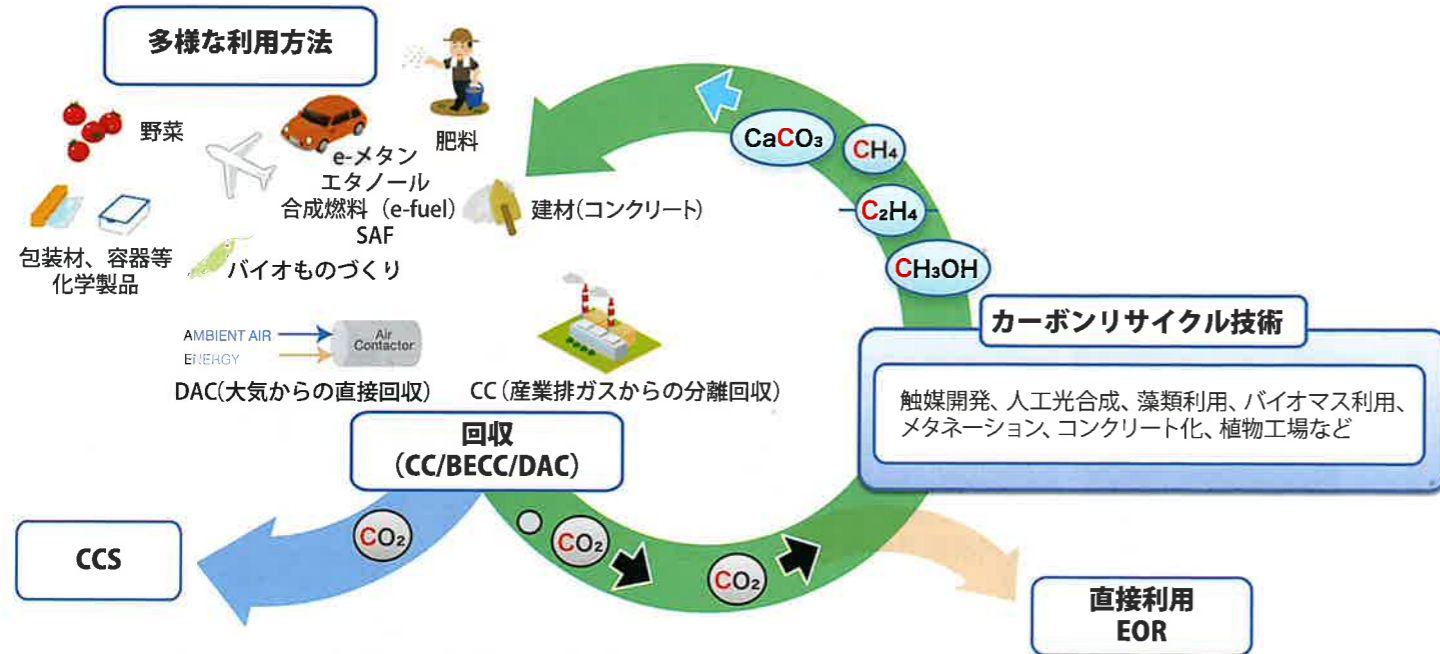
多様な利用方法

野菜

e-メタン
エタノール
合成燃料（e-fuel）
SAF

肥料

建材(コンクリート)

包装材、容器等
化学製品

バイオものづくり

$CaCO_3$

$CH_4$

$C_2H_4$

$CH_3OH$

カーボンリサイクル技術

触媒開発、人工光合成、藻類利用、バイオマス利用、メタネーション、コンクリート化、植物工場など

AMBIENT AIR
ENERGY
Air Contactor

DAC(大気からの直接回収)

CC（産業排ガスからの分離回収）

回収
（CC/BECC/DAC）

CCS

$CO_2$

$CO_2$

$CO_2$

直接利用
EOR